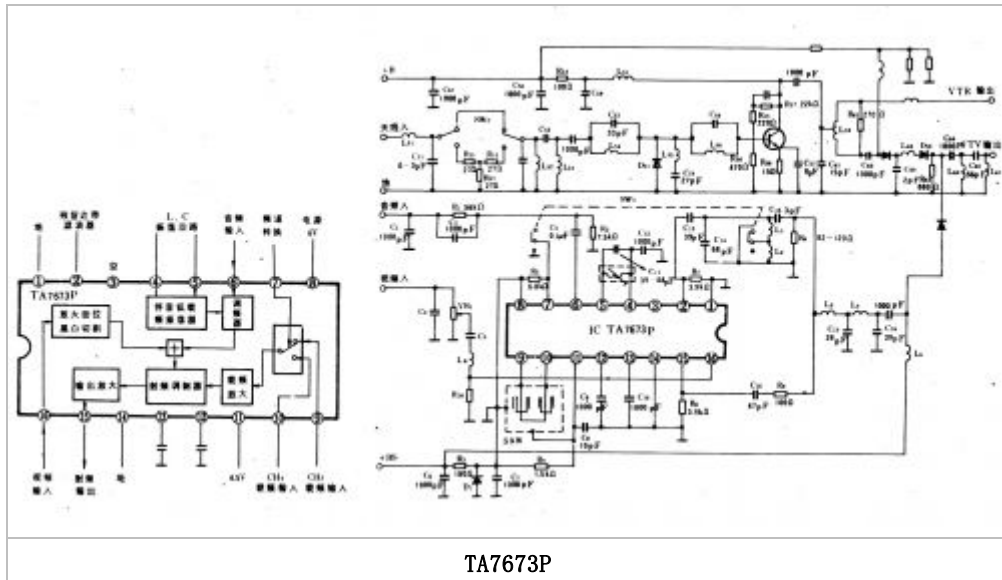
TA7673P

地
视频信号
箝位电路
空
L.C
振荡回路
音频
输入
频道
转换
电源
6V
TA7673P
最大白色
黑白切割
伴音副载
频振荡器
混频器
输出放大
射频调制器
视频
放大
视频
输入
射频
输出
地
4.5V
CH3
射频输入
CH4
射频输入

+B
VTR 输出
TV 输出
天线输入
音频输入
视频输入
IC TA7673P
+5V
1000pF
15pF
20pF
2.2kΩ
3.9kΩ
5.6kΩ
100Ω